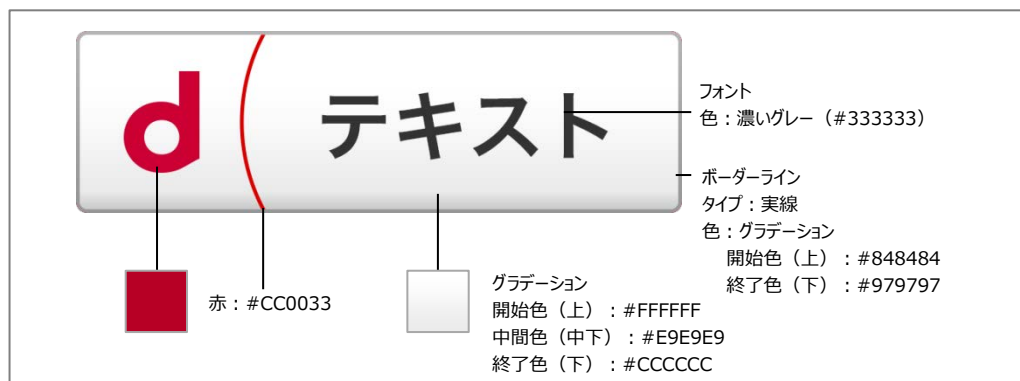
d

テキスト

フォント
色：濃いグレー（#333333）

ボーダーライン
タイプ：実線
色：グラデーション
開始色（上）：#848484
終了色（下）：#979797

赤：#CC0033

グラデーション
開始色（上）：#FFFFFF
中間色（中下）：#E9E9E9
終了色（下）：#CCCCCC